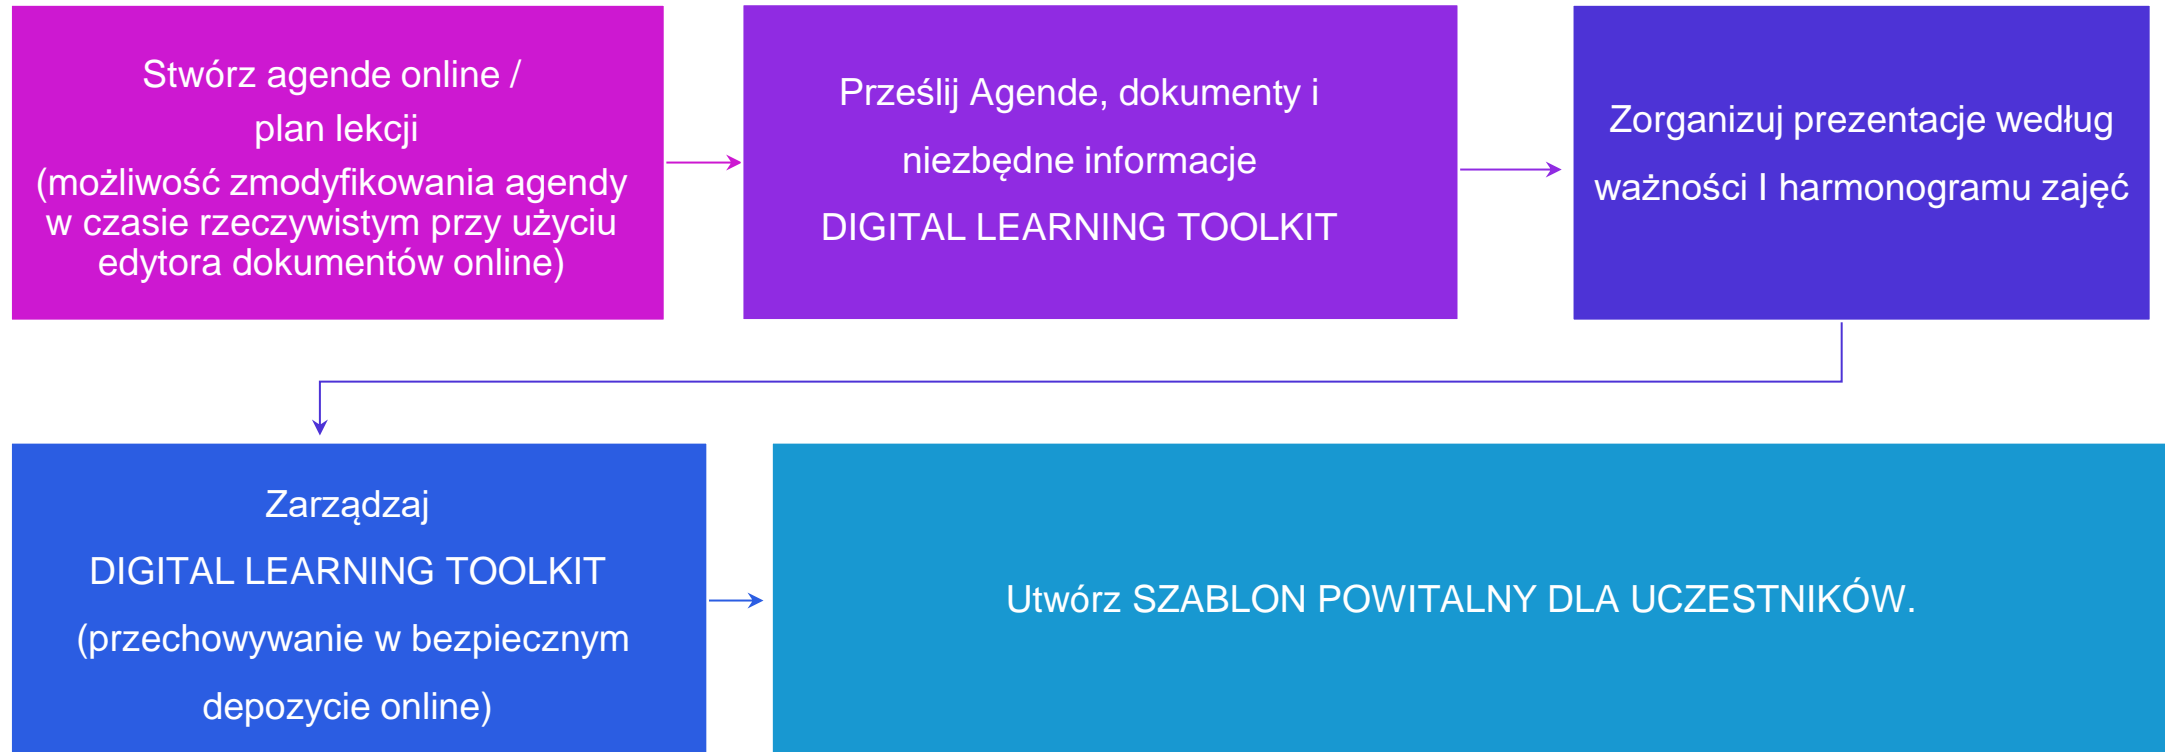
Stwórz agende online /
plan lekcji
(możliwość zmodyfikowania agendy w czasie rzeczywistym przy użyciu edytora dokumentów online)

Prześlij Agende, dokumenty i
niezbędne informacje
DIGITAL LEARNING TOOLKIT

Zorganizuj prezentacje według ważności I harmonogramu zajęć

Zarządzaj
DIGITAL LEARNING TOOLKIT
(przechowywanie w bezpiecznym depozycie online)

Utwórz SZABLON POWITALNY DLA UCZESTNIKÓW.